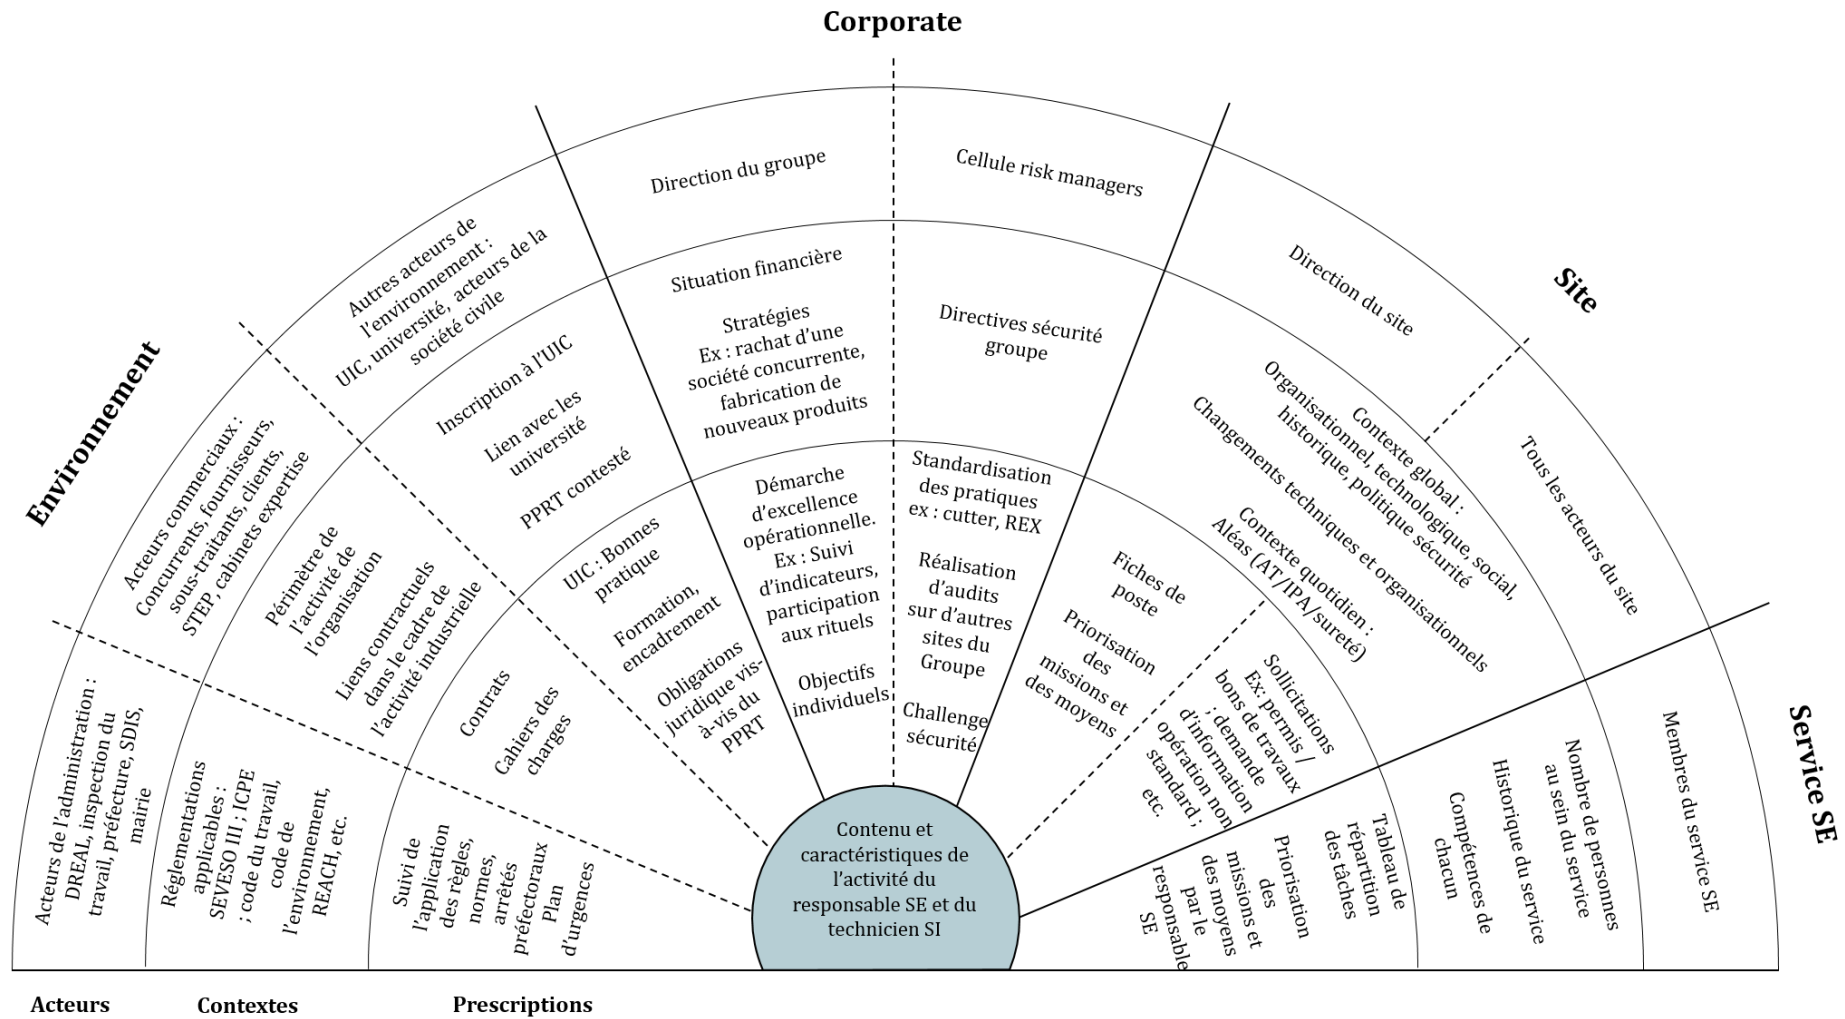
Corporate

Environnement

Site

Service SE

Direction du groupe

Cellule risk managers

Autres acteurs de l'environnement : UIC, université, acteurs de la société civile

Situation financière

Stratégies Ex : rachat d'une société concurrente, fabrication de nouveaux produits

Directives sécurité groupe

Direction du site

Inscription à l'UIC

Lien avec les université

PPRT contesté

Acteurs commerciaux : Concurrents, fournisseurs, sous-traitants, clients, STEP, cabinets expertise

Périmètre de l'activité de l'organisation

Liens contractuels dans le cadre de l'activité industrielle

UIC : Bonnes pratique

Formation, encadrement

Obligations juridique vis-à-vis du PPRT

Démarche d'excellence opérationnelle. Ex : Suivi d'indicateurs, participation aux rituels

Objectifs individuels

Standardisation des pratiques ex : cutter, REX

Réalisation d'audits sur d'autres sites du Groupe

Challenge sécurité

Contexte global : Organisationnel, technologique, social, historique, politique sécurité

Changements techniques et organisationnels

Contexte quotidien : Aléas (AT/IPA/sureté)

Tous les acteurs du site

Fiches de poste

Priorisation des missions et des moyens

Sollicitations Ex: permis / bons de travaux ; demande d'information opération non standard ; etc.

Acteurs de l'administration : DREAL, inspection du travail, préfecture, SDIS, mairie

Réglementations applicables : SEVESO III ; ICPE ; code du travail, code de l'environnement, REACH, etc.

Contrats

Cahiers des charges

Suivi de l'application des règles, normes, arrêtés préfectoraux Plan d'urgences

Contenu et caractéristiques de l'activité du responsable SE et du technicien SI

Tableau de répartition des tâches

Priorisation des missions et des moyens par le responsable SE

Compétences de chacun

Historique du service

Nombre de personnes au sein du service

Membres du service SE

Acteurs

Contextes

Prescriptions